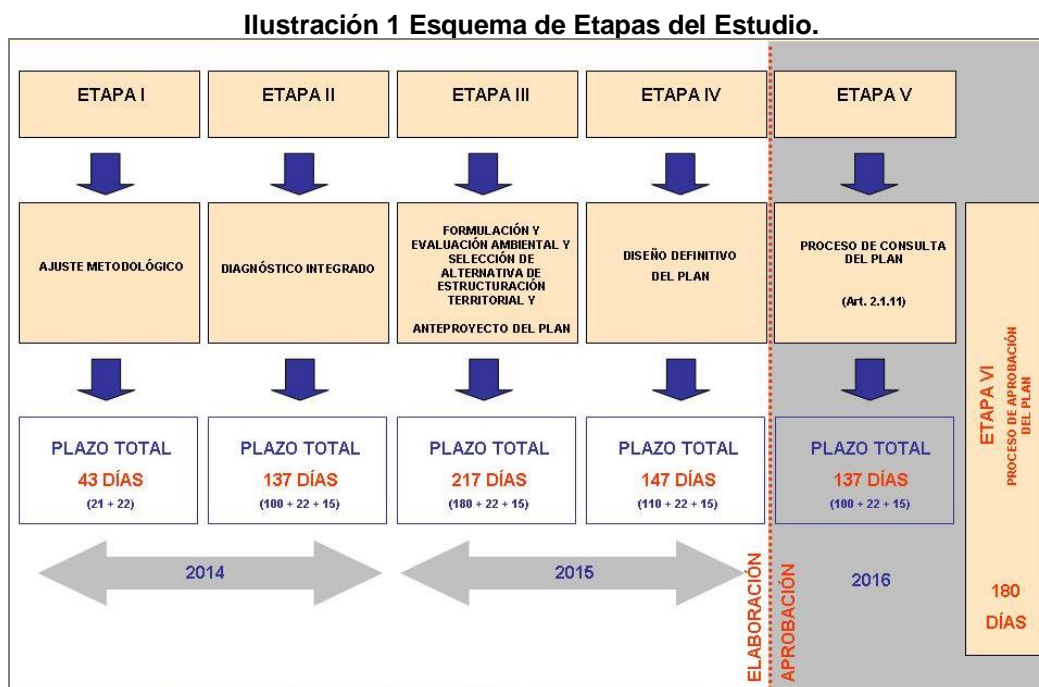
Ilustración 1 Esquema de Etapas del Estudio.

ETAPA I

ETAPA II

ETAPA III

ETAPA IV

ETAPA V

AJUSTE METODOLÓGICO

DIAGNÓSTICO INTEGRADO

FORMULACIÓN Y EVALUACIÓN AMBIENTAL Y SELECCIÓN DE ALTERNATIVA DE ESTRUCTURACIÓN TERRITORIAL Y

ANTEPROYECTO DEL PLAN

DISEÑO DEFINITIVO DEL PLAN

PROCESO DE CONSULTA DEL PLAN

(Art. 2.1.11)

ETAPA VI
PROCESO DE APROBACIÓN DEL PLAN

PLAZO TOTAL
43 DÍAS
(21 + 22)

PLAZO TOTAL
137 DÍAS
(100 + 22 + 15)

PLAZO TOTAL
217 DÍAS
(180 + 22 + 15)

PLAZO TOTAL
147 DÍAS
(110 + 22 + 15)

PLAZO TOTAL
137 DÍAS
(100 + 22 + 15)

2014

2015

ELABORACIÓN

APROBACIÓN

2016

180
DÍAS